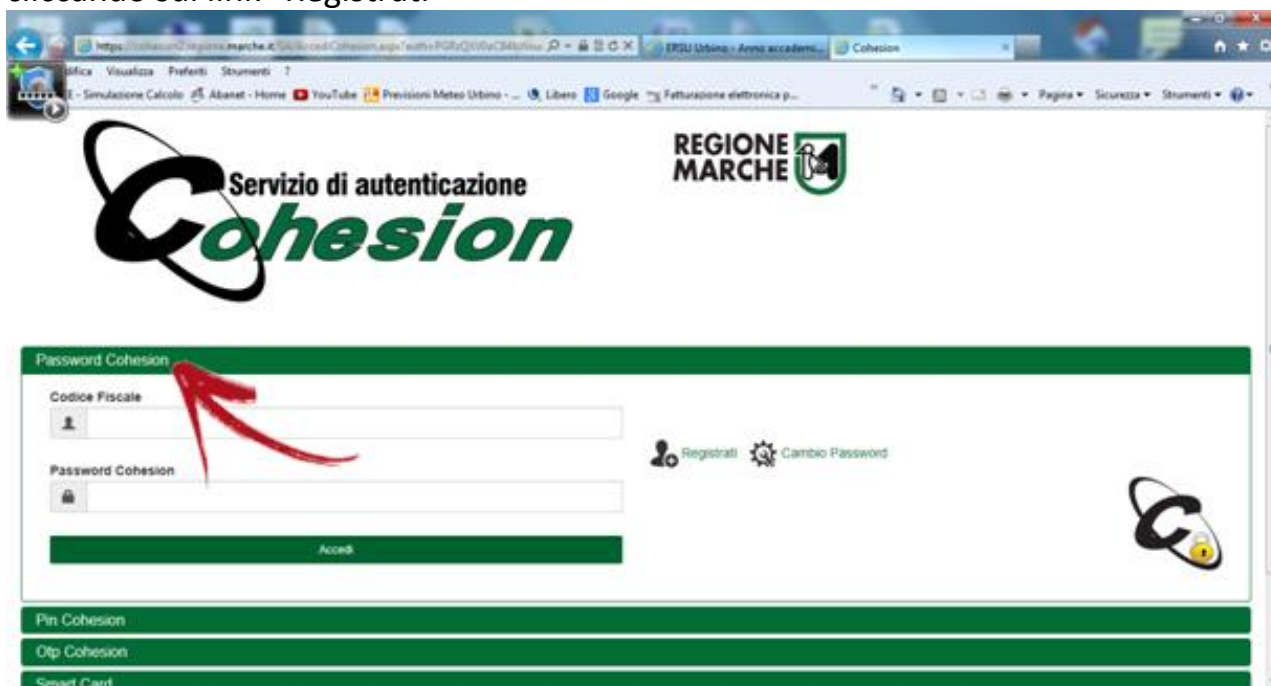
cliccando sul link "Registrati"

https://cohesion2.regione.marche.it/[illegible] ERSU Urbino - Anno accadem... Cohesion

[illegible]difica Visualizza Preferiti Strumenti ?

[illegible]E - Simulazione Calcolo Abanet - Home YouTube Previsioni Meteo Urbino - ... Libero Google Fatturazione elettronica p... Pagina Sicurezza Strumenti

Servizio di autenticazione
Cohesion

REGIONE MARCHE

Password Cohesion

Codice Fiscale

Password Cohesion

Accedi

Registrati Cambio Password

Pin Cohesion

Otp Cohesion

Smart Card